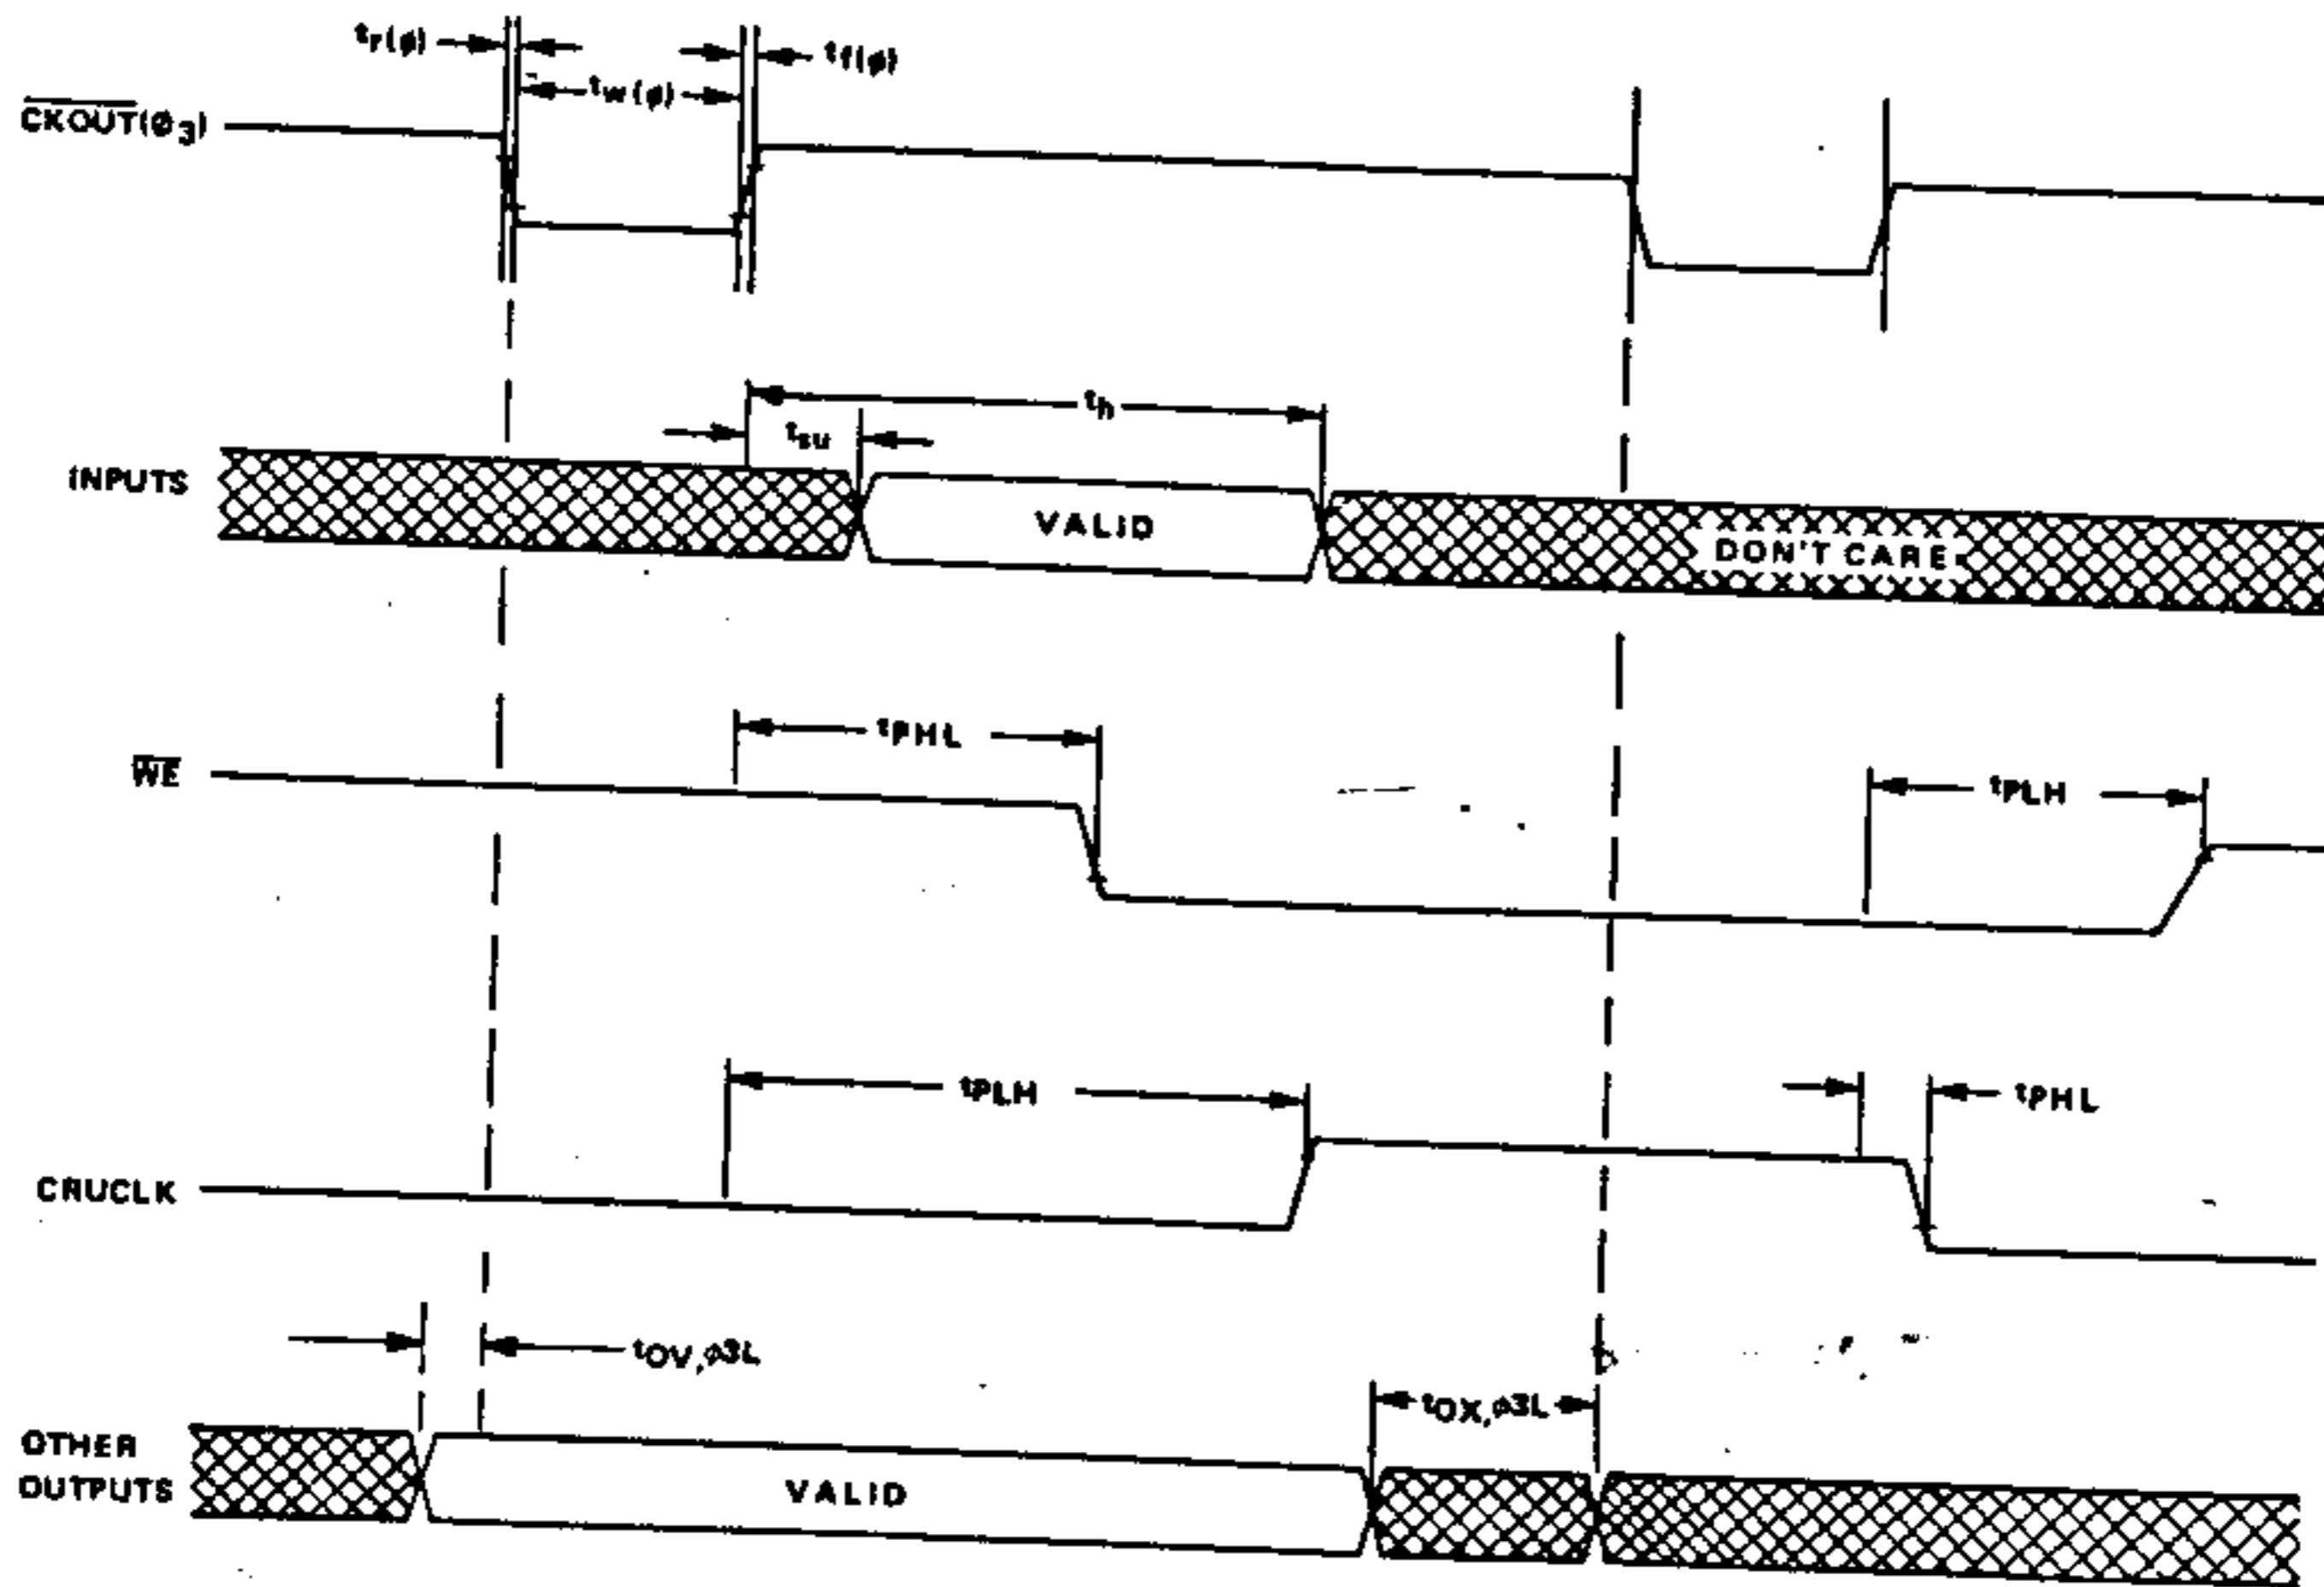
$t_{r(\phi)}$

$t_{f(\phi)}$

$t_{w(\phi)}$

$\overline{CKOUT}(\phi_3)$

$t_h$

$t_{su}$

INPUTS

VALID

DON'T CARE

$t_{PHL}$

$\overline{WE}$

$t_{PLH}$

$t_{PLH}$

$t_{PHL}$

CRUCLK

$t_{OV,\phi3L}$

$t_{OX,\phi3L}$

OTHER OUTPUTS

VALID